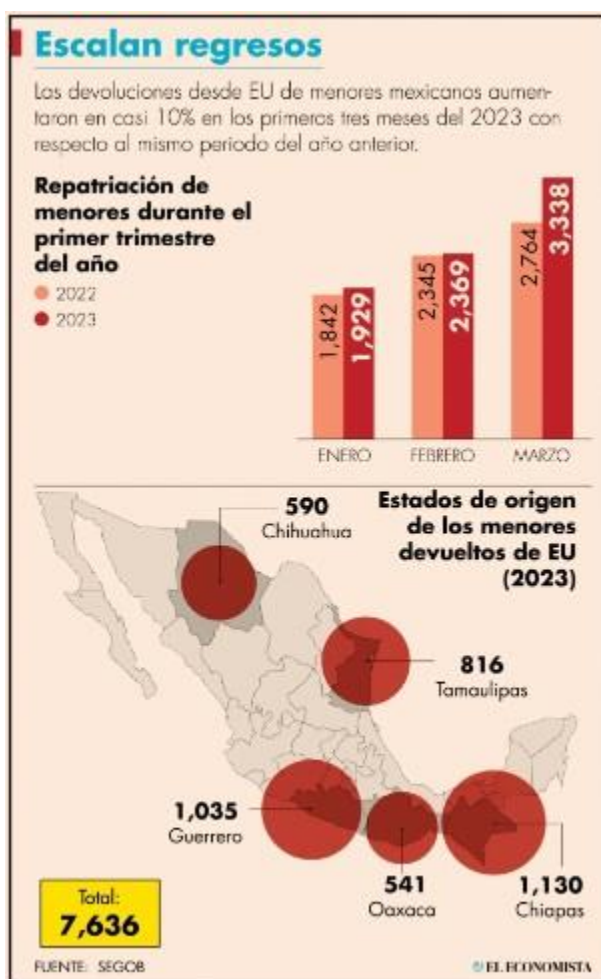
Escalan regresos

Los devoluciones desde EU de menores mexicanos aumentaron en casi 10% en los primeros tres meses del 2023 con respecto al mismo periodo del año anterior.

Repatriación de menores durante el primer trimestre del año

2022
2023

| | 2022 | 2023 |
|---|---|---|
| ENERO | 1,842 | 1,929 |
| FEBRERO | 2,345 | 2,369 |
| MARZO | 2,764 | 3,338 |

Estados de origen de los menores devueltos de EU (2023)

590
Chihuahua

816
Tamaulipas

1,035
Guerrero

541
Oaxaca

1,130
Chiapas

Total:
7,636

FUENTE: SEGOB

EL ECONOMISTA